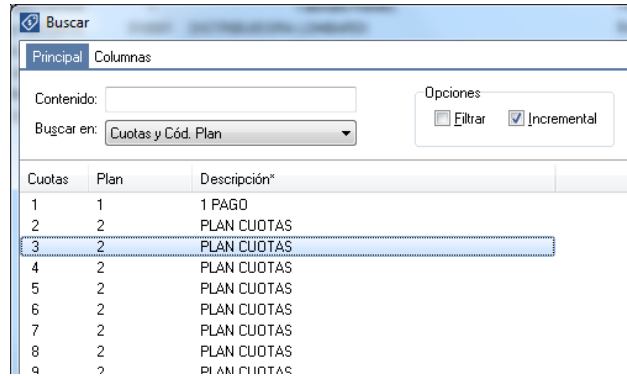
Buscar

Principal Columnas

Contenido:

Buscar en: Cuotas y Cód. Plan

Opciones
Filtrar Incremental

| Cuotas | Plan | Descripción* |
|---|---|---|
| 1 | 1 | 1 PAGO |
| 2 | 2 | PLAN CUOTAS |
| 3 | 2 | PLAN CUOTAS |
| 4 | 2 | PLAN CUOTAS |
| 5 | 2 | PLAN CUOTAS |
| 6 | 2 | PLAN CUOTAS |
| 7 | 2 | PLAN CUOTAS |
| 8 | 2 | PLAN CUOTAS |
| 9 | 2 | PLAN CUOTAS |